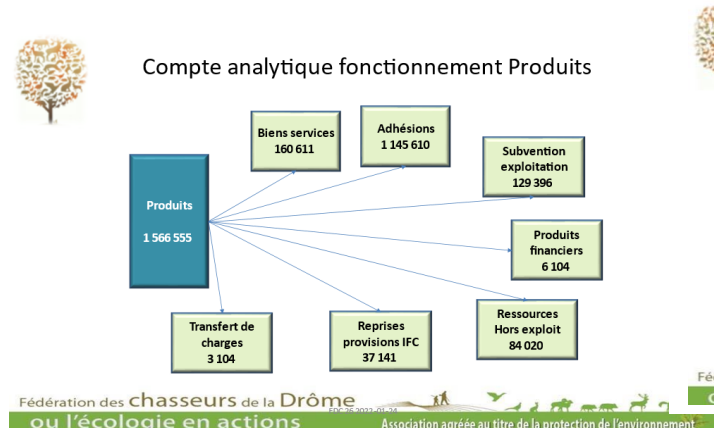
Compte analytique fonctionnement Produits

Produits

1 566 555

Biens services
160 611

Adhésions
1 145 610

Subvention exploitation
129 396

Produits financiers
6 104

Ressources Hors exploit
84 020

Reprises provisions IFC
37 141

Transfert de charges
3 104

Fédération des chasseurs de la Drôme

ou l'écologie en actions

FDC 26 2022-01-24

Association agréée au titre de la protection de l'environnement

Féd